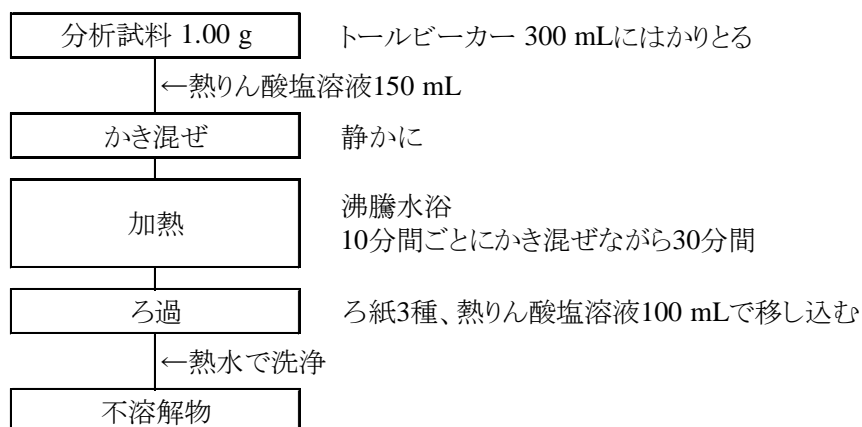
分析試料 1.00 g

トールビーカー 300 mLにはかりとる

←熱りん酸塩溶液150 mL

かき混ぜ

静かに

加熱

沸騰水浴
10分間ごとにかき混ぜながら30分間

ろ過

ろ紙3種、熱りん酸塩溶液100 mLで移し込む

←熱水で洗浄

不溶解物